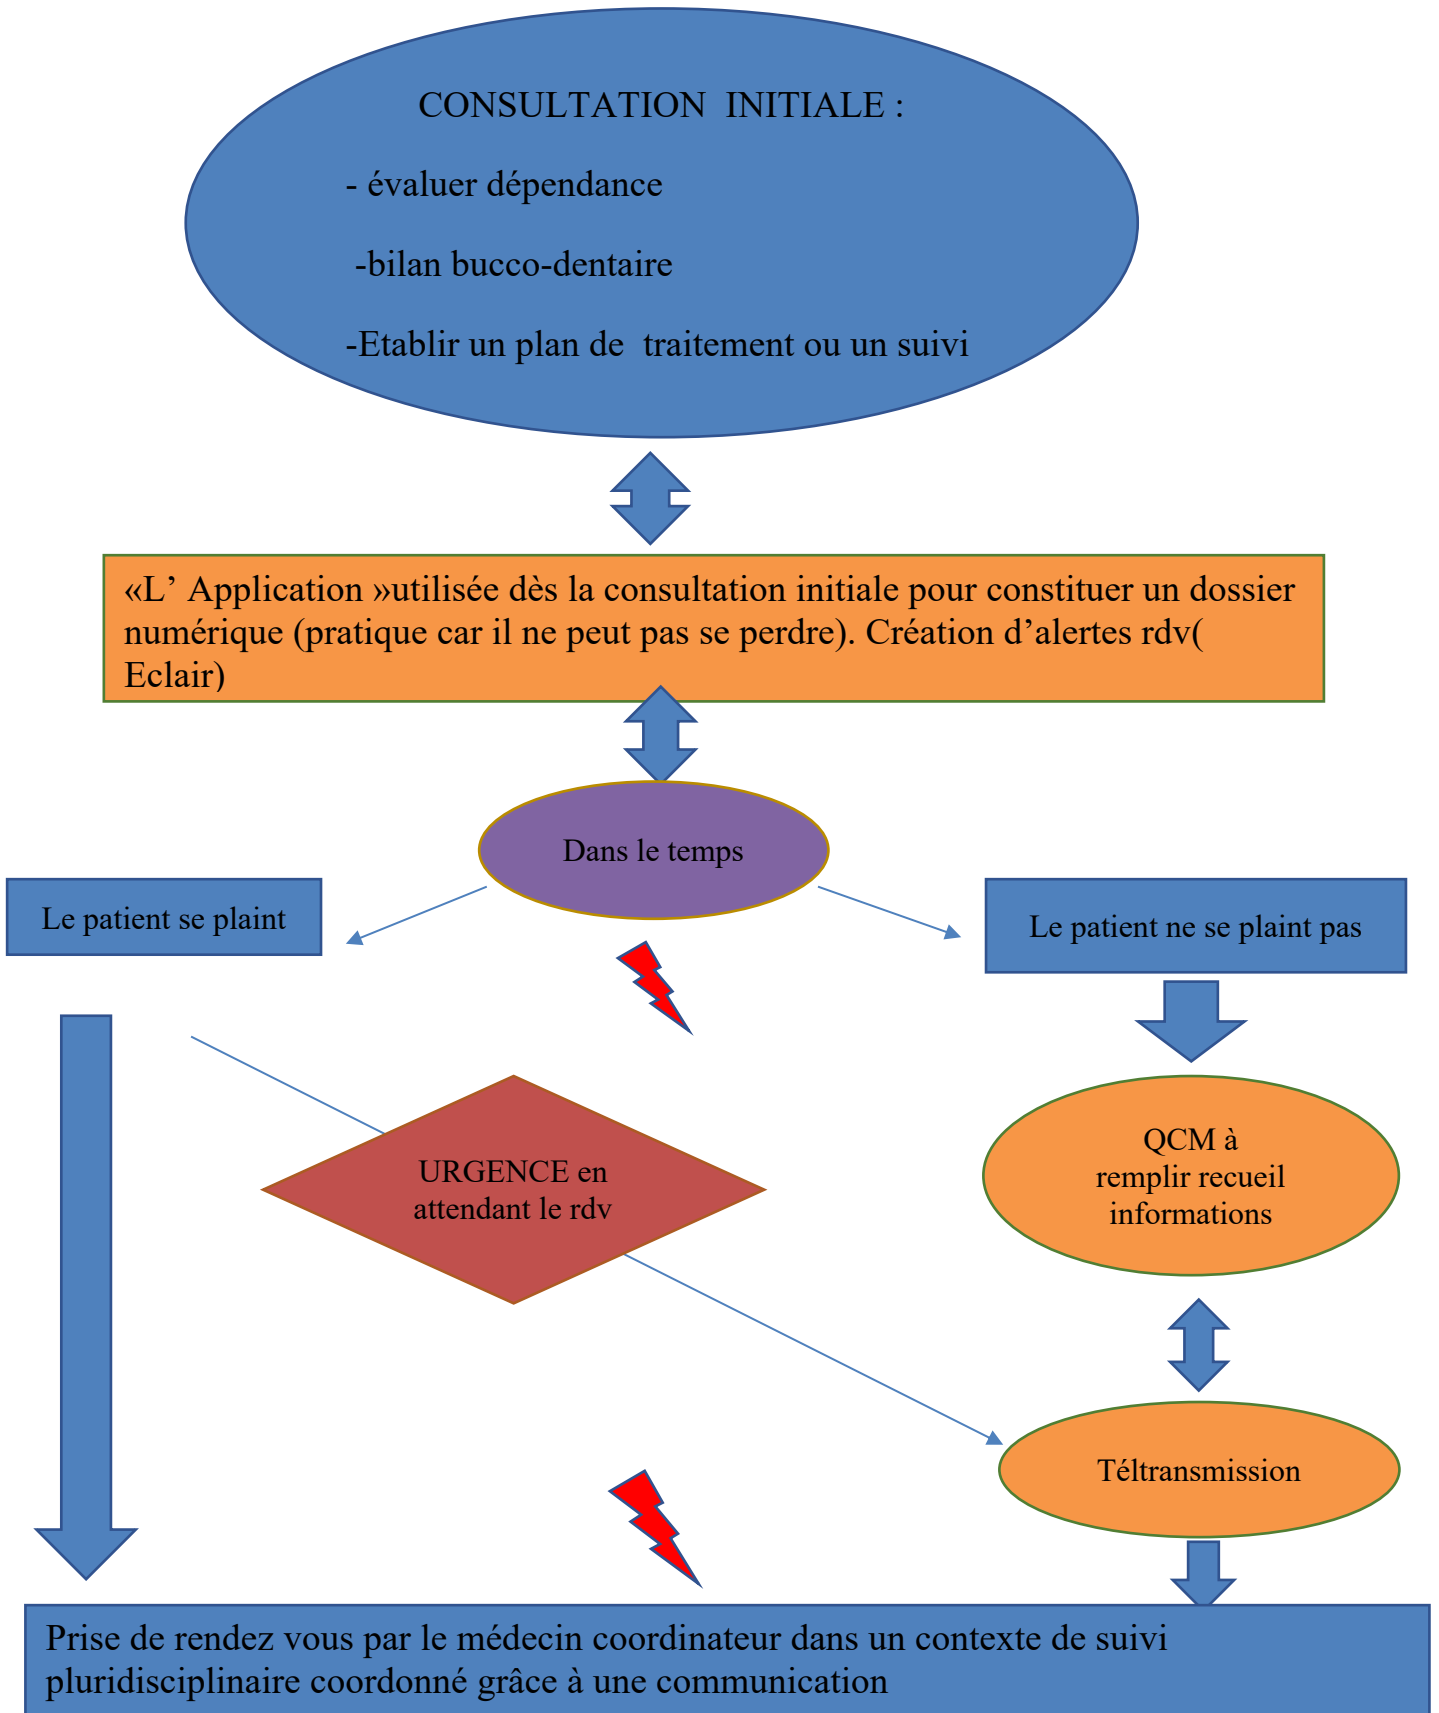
CONSULTATION INITIALE :

- évaluer dépendance

-bilan bucco-dentaire

-Etablir un plan de traitement ou un suivi

«L' Application »utilisée dès la consultation initiale pour constituer un dossier numérique (pratique car il ne peut pas se perdre). Création d'alertes rdv( Eclair)

Dans le temps

Le patient se plaint

Le patient ne se plaint pas

URGENCE en attendant le rdv

QCM à remplir recueil informations

Téltransmission

Prise de rendez vous par le médecin coordinateur dans un contexte de suivi pluridisciplinaire coordonné grâce à une communication